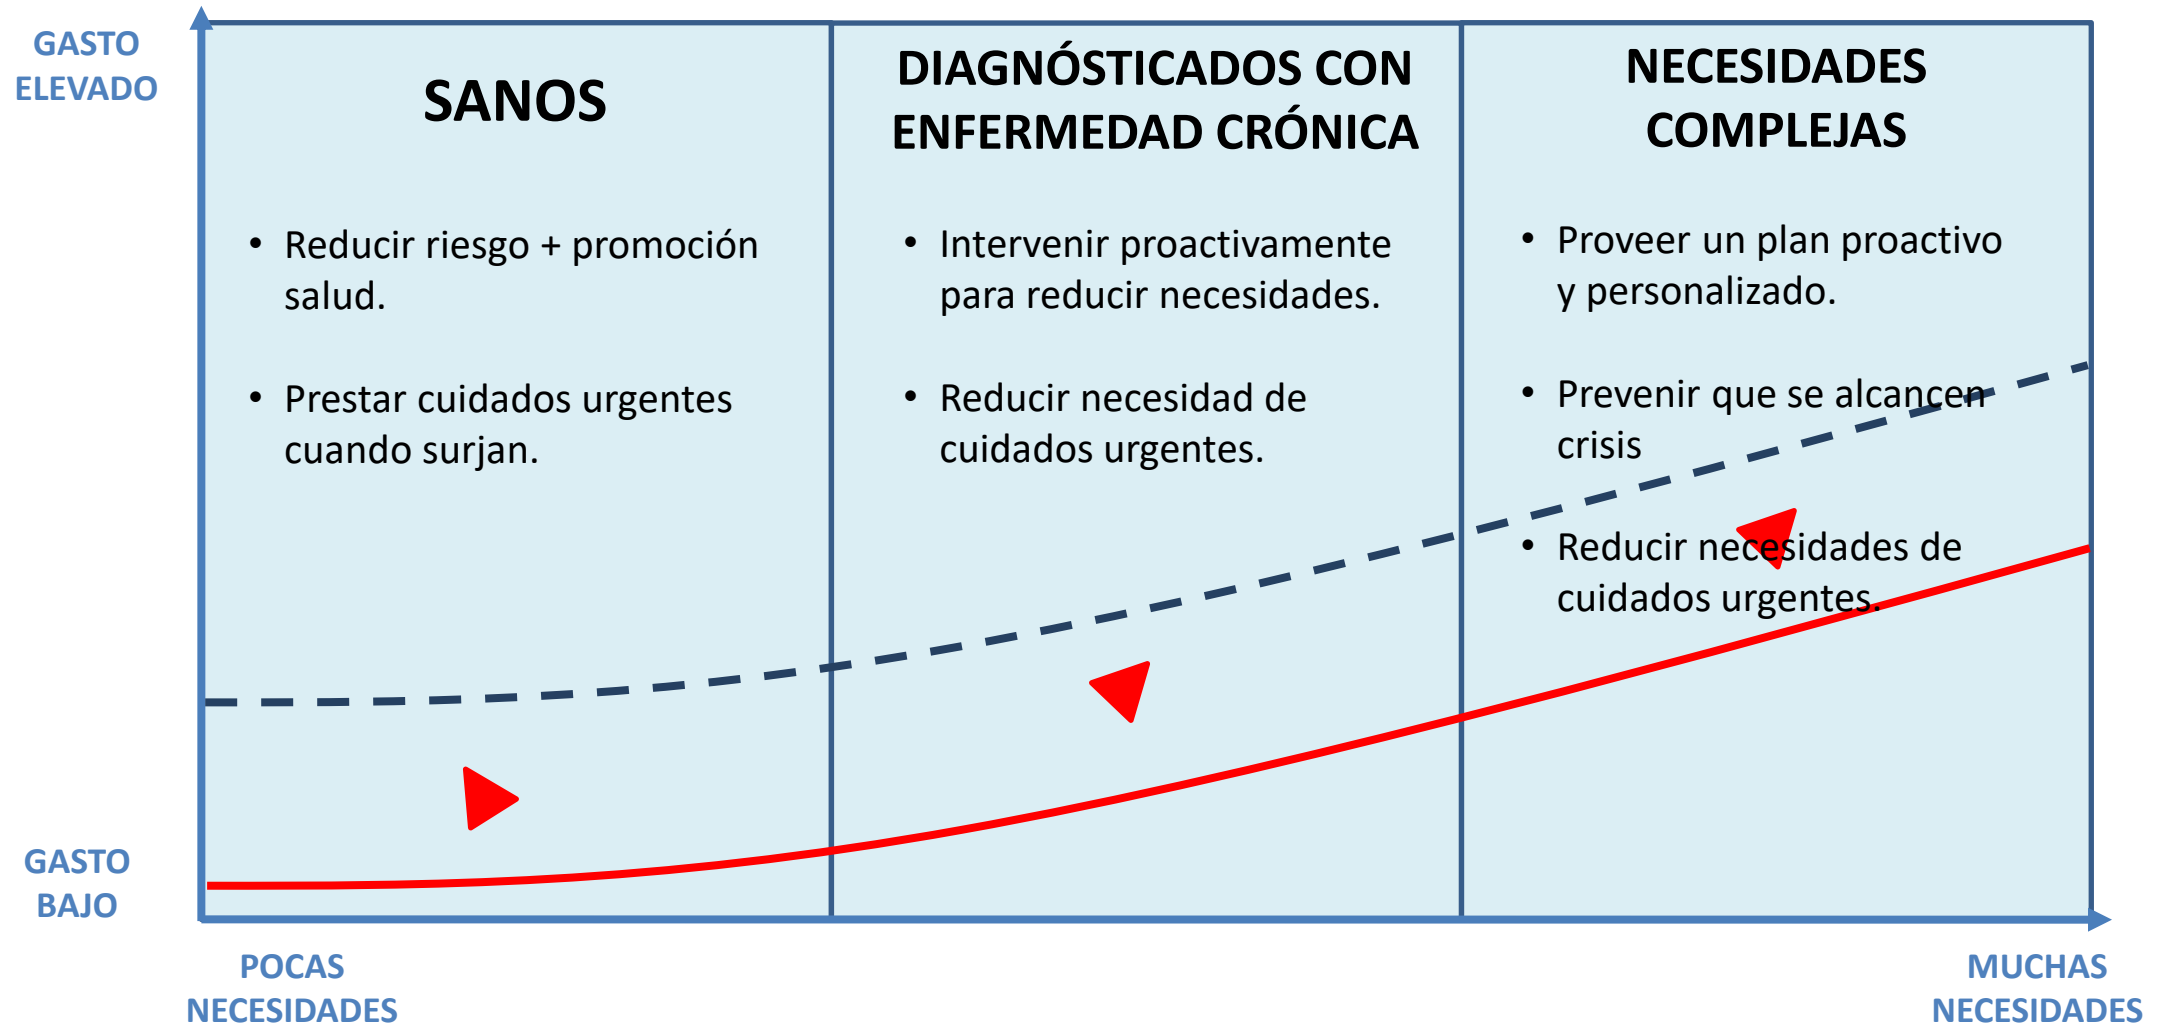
GASTO ELEVADO

GASTO BAJO

SANOS

• Reducir riesgo + promoción salud.

• Prestar cuidados urgentes cuando surjan.

DIAGNÓSTICADOS CON ENFERMEDAD CRÓNICA

• Intervenir proactivamente para reducir necesidades.

• Reducir necesidad de cuidados urgentes.

NECESIDADES COMPLEJAS

• Proveer un plan proactivo y personalizado.

• Prevenir que se alcancen crisis

• Reducir necesidades de cuidados urgentes.

POCAS NECESIDADES

MUCHAS NECESIDADES